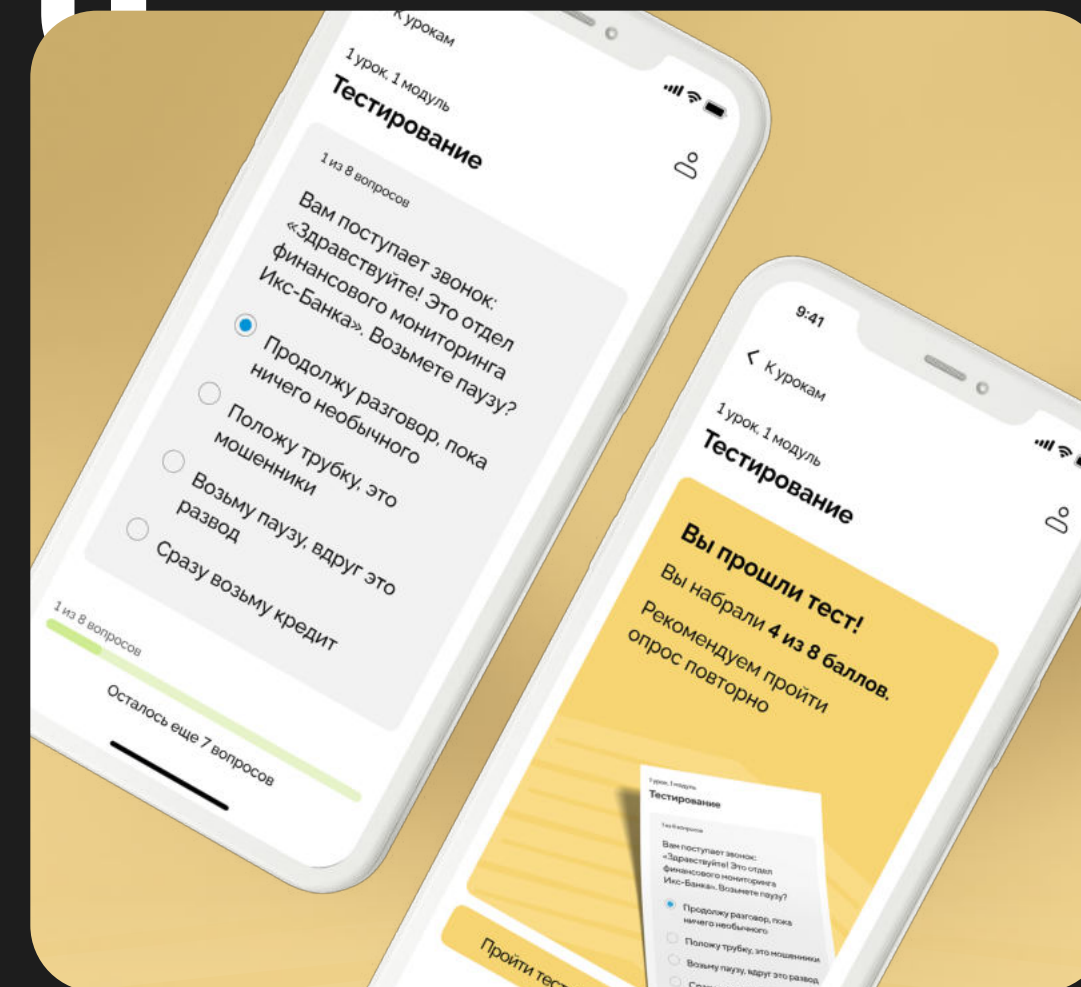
К урокам

1 урок, 1 модуль

Тестирование

1 из 8 вопросов

Вам поступает звонок: «Здравствуйте! Это отдел финансового мониторинга Икс-Банка». Возьмете паузу?

Продолжу разговор, пока ничего необычного

Положу трубку, это мошенники

Возьму паузу, вдруг это развод

Сразу возьму кредит

1 из 8 вопросов

Осталось еще 7 вопросов

9:41

< К урокам

1 урок, 1 модуль

Тестирование

Вы прошли тест!

Вы набрали **4 из 8 баллов.**

Рекомендуем пройти опрос повторно

1 урок, 1 модуль

Тестирование

1 из 8 вопросов

Вам поступает звонок: «Здравствуйте! Это отдел финансового мониторинга Икс-Банка». Возьмете паузу?

Продолжу разговор, пока ничего необычного

Положу трубку, это мошенники

Возьму паузу, вдруг это развод

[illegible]

Пройти тест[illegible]